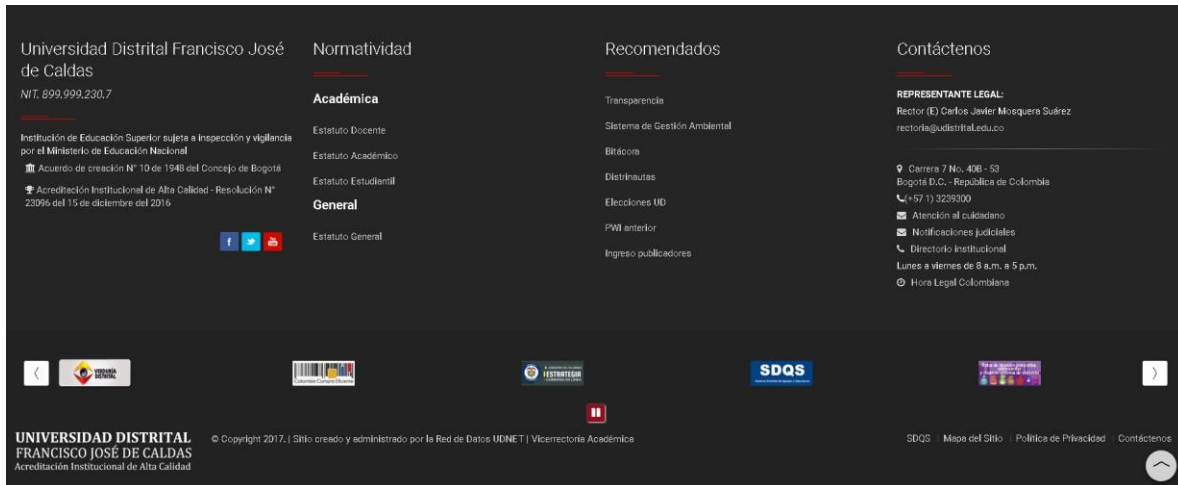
Universidad Distrital Francisco José de Caldas

NIT. 899.999.230.7

Institución de Educación Superior sujeta a inspección y vigilancia por el Ministerio de Educación Nacional

Acuerdo de creación N° 10 de 1948 del Concejo de Bogotá

Acreditación Institucional de Alta Calidad - Resolución N° 23096 del 15 de diciembre del 2016

Normatividad

Académica

Estatuto Docente

Estatuto Académico

Estatuto Estudiantil

General

Estatuto General

Recomendados

Transparencia

Sistema de Gestión Ambiental

Bitácora

Distrinautas

Elecciones UD

PWI anterior

Ingreso publicadores

Contáctenos

REPRESENTANTE LEGAL:
Rector (E) Carlos Javier Mosquera Suárez
rectoria@udistrital.edu.co

Carrera 7 No. 40B - 53
Bogotá D.C. - República de Colombia
(+57 1) 3239300
Atención al cuidadano
Notificaciones judiciales
Directorio institucional
Lunes a viernes de 8 a.m. a 5 p.m.
Hora Legal Colombiana

VEEDURÍA DISTRITAL

Colombia Compra Eficiente

ESTRATEGIA

SDQS

UNIVERSIDAD DISTRITAL
FRANCISCO JOSÉ DE CALDAS
Acreditación Institucional de Alta Calidad

© Copyright 2017. | Sitio creado y administrado por la Red de Datos UDNET | Vicerrectoría Académica

SDQS | Mapa del Sitio | Política de Privacidad | Contáctenos